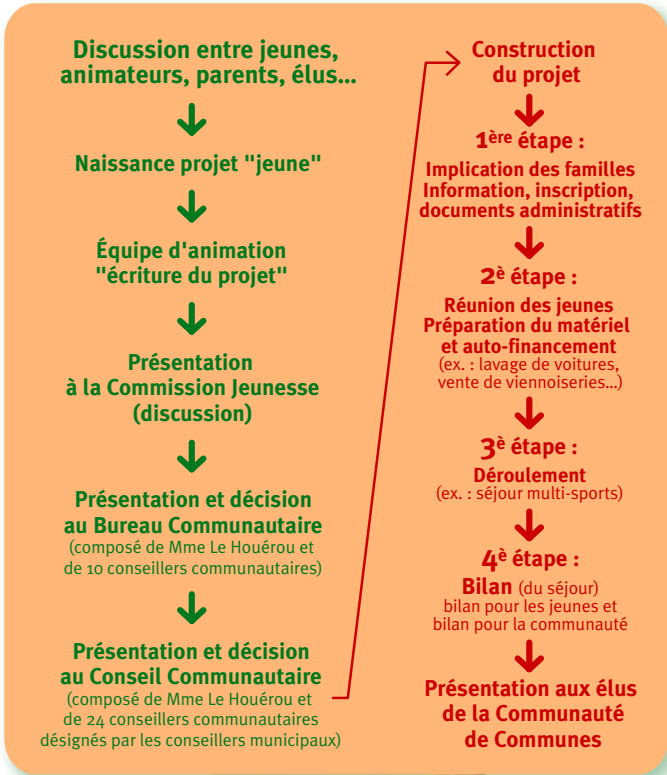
Discussion entre jeunes, animateurs, parents, élus...

Naissance projet "jeune"

Équipe d'animation "écriture du projet"

Présentation à la Commission Jeunesse (discussion)

Présentation et décision au Bureau Communautaire
(composé de Mme Le Houérou et de 10 conseillers communautaires)

Présentation et décision au Conseil Communautaire
(composé de Mme Le Houérou et de 24 conseillers communautaires désignés par les conseillers municipaux)

Construction du projet

1$^{ère}$ étape :
Implication des familles
Information, inscription, documents administratifs

2$^{è}$ étape :
Réunion des jeunes
Préparation du matériel et auto-financement
(ex. : lavage de voitures, vente de viennoiseries...)

3$^{è}$ étape :
Déroulement
(ex. : séjour multi-sports)

4$^{è}$ étape :
Bilan (du séjour)
bilan pour les jeunes et bilan pour la communauté

Présentation aux élus de la Communauté de Communes